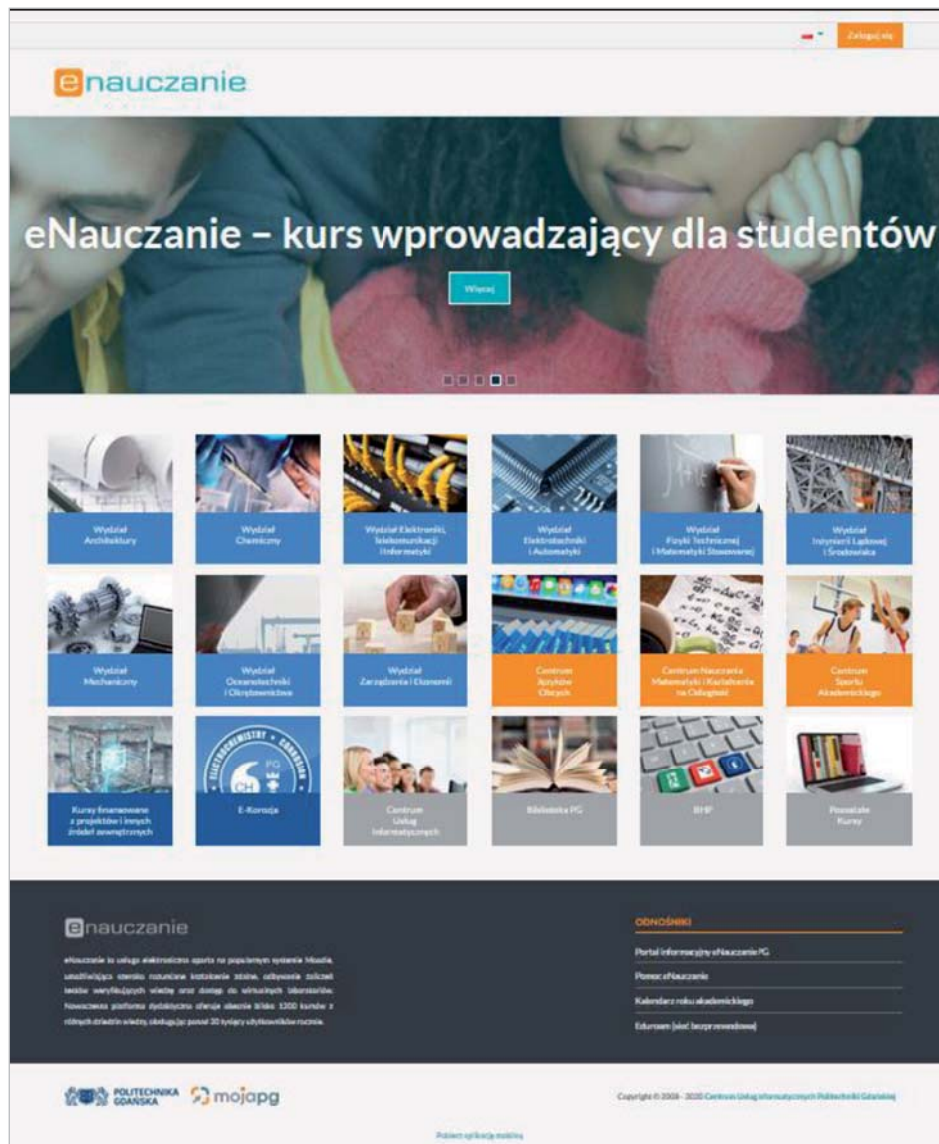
Zaloguj się

enauczanie

eNauczanie – kurs wprowadzający dla studentów

Więcej

Wydział Architektury

Wydział Chemiczny

Wydział Elektroniki, Telekomunikacji i Informatyki

Wydział Elektrotechniki i Automatyki

Wydział Fizyki Technicznej i Matematyki Stosowanej

Wydział Inżynierii Lądowej i Środowiska

Wydział Mechaniczny

Wydział Oceanotechniki i Okrętownictwa

Wydział Zarządzania i Ekonomii

Centrum Języków Obcych

Centrum Nauczania Matematyki i Kształcenia na Odległość

Centrum Sportu Akademickiego

Kursy finansowane z projektów i innych źródeł zewnętrznych

ELECTROCHEMISTRY CORROSION CH PG

E-Korozja

Centrum Usług Informatycznych

Biblioteka PG

BHP

Pozostałe Kursy

enauczanie

eNauczanie to usługa elektroniczna oparta na popularnym systemie Moodle, umożliwiająca zdalne kształcenie, odbywanie zdalnych testów weryfikujących wiedzę oraz dostęp do wirtualnych laboratoriów. Nowoczesna platforma dydaktyczna oferuje obecnie blisko 1200 kursów z różnych dziedzin wiedzy, obsługując ponad 30 tysięcy użytkowników rocznie.

ODNOŚNIKI

Portal informacyjny eNauczanie PG

Pomoc eNauczanie

Kalendarz roku akademickiego

Eduroam (sieć bezprzewodowa)

POLITECHNIKA GDAŃSKA

mojapg

Copyright © 2008 - 2020 Centrum Usług Informatycznych Politechniki Gdańskiej

Pobierz aplikację mobilną